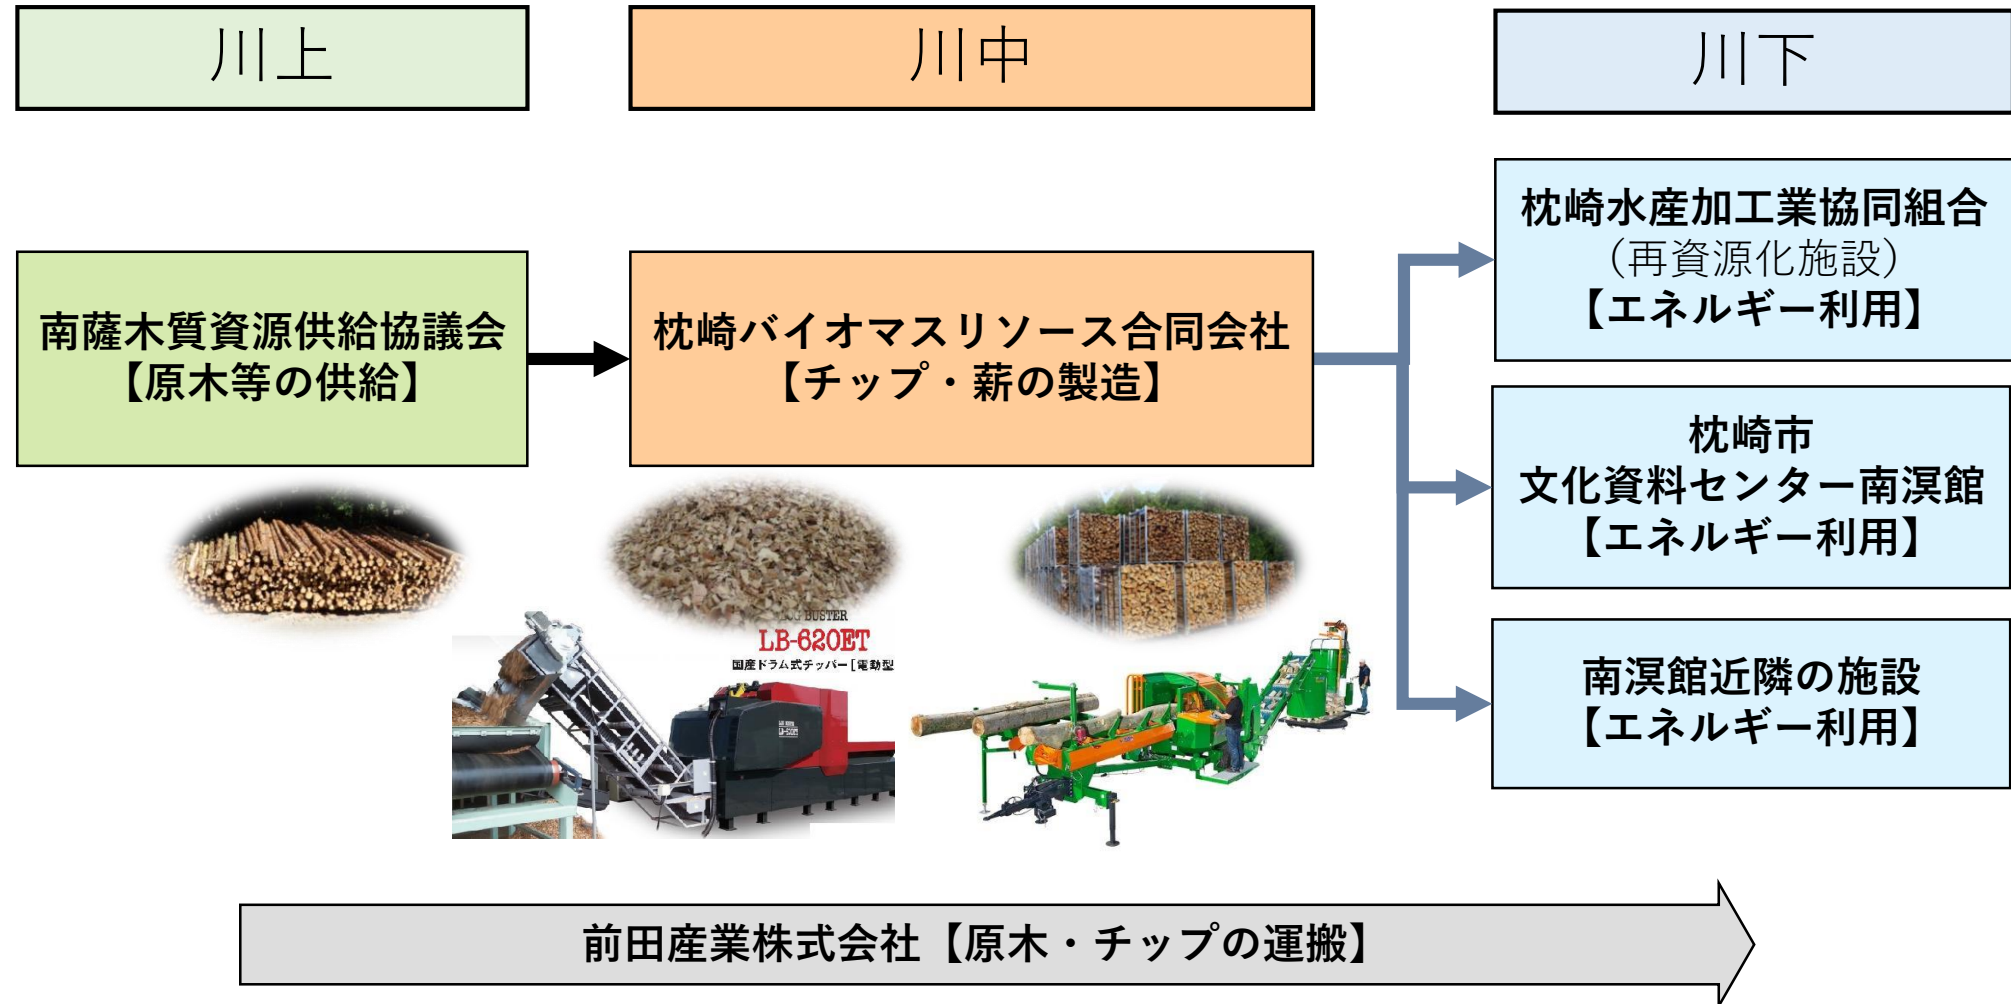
川上

川中

川下

枕崎水産加工業協同組合
（再資源化施設）
【エネルギー利用】

南薩木質資源供給協議会
【原木等の供給】

枕崎バイオマスリソース合同会社
【チップ・薪の製造】

枕崎市
文化資料センター南溟館
【エネルギー利用】

BUSTER
LB-620ET
国産ドラム式チッパー［電動型

南溟館近隣の施設
【エネルギー利用】

前田産業株式会社【原木・チップの運搬】